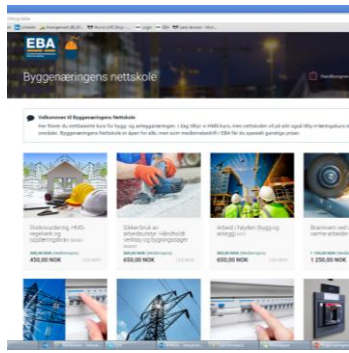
EBA

Byggenæringens nettskole

Velkommen til Byggenæringens Nettskole

Her finner du nettbaserte kurs for bygg- og anleggsnæringen. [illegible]

Risikovurdering, HMS-regelverk og oppbevaringskort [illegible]

450,00 NOK

Sikker bruk av arbeidsutstyr, håndholdt verktøy og bygningssager

650,00 NOK

Arbeid i høyden (bygg og anlegg)

650,00 NOK

Brannvern ved varme arbeider

1 250,00 NOK